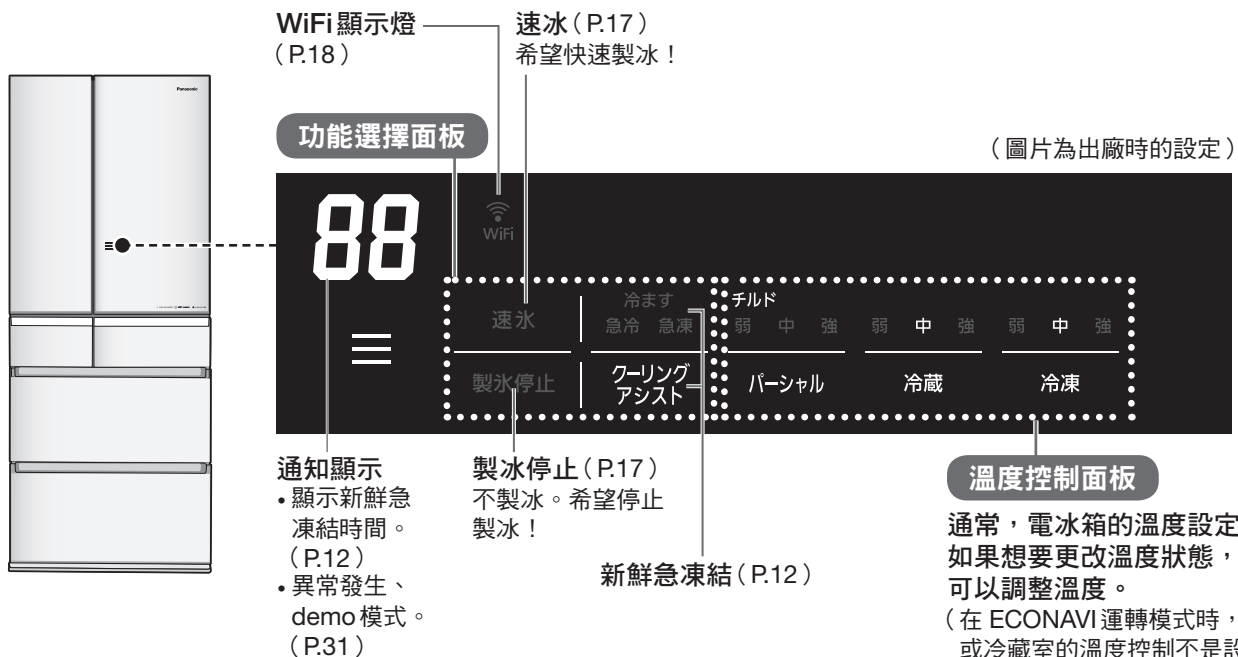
WiFi顯示燈（P.18）

速冰（P.17）
希望快速製冰！

Panasonic

功能選擇面板

（圖片為出廠時的設定）

88

WiFi

速氷

冷ます
急冷　急凍

チルド
弱　中　強　弱　中　強　弱　中　強

製氷停止

クーリング
アシスト

パーシャル　冷蔵　冷凍

通知顯示
• 顯示新鮮急凍結時間。（P.12）
• 異常發生、demo模式。（P.31）

製冰停止（P.17）
不製冰。希望停止製冰！

新鮮急凍結（P.12）

溫度控制面板

通常，電冰箱的溫度設定
如果想要更改溫度狀態，
可以調整溫度。
（在 ECONAVI 運轉模式時，
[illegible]或冷藏室的溫度控制不是設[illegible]